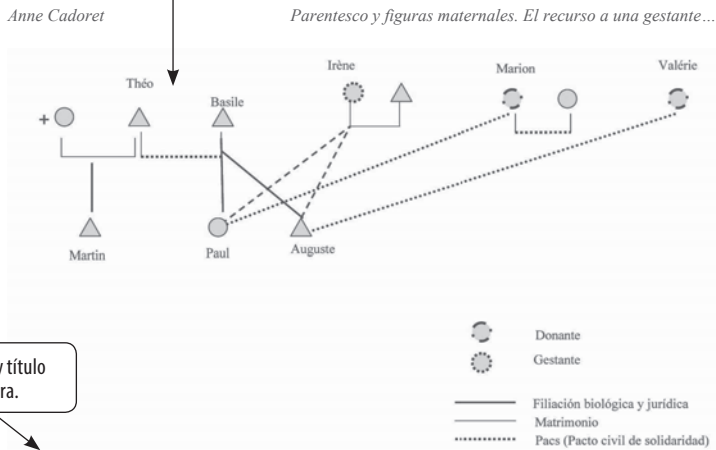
Anne Cadoret

Parentesco y figuras maternales. El recurso a una gestante…

Théo

Basile

Irène

Marion

Valérie

+

Martin

Paul

Auguste

Donante

Gestante

Filiación biológica y jurídica

Matrimonio

Pacs (Pacto civil de solidaridad)

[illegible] y título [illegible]ra.